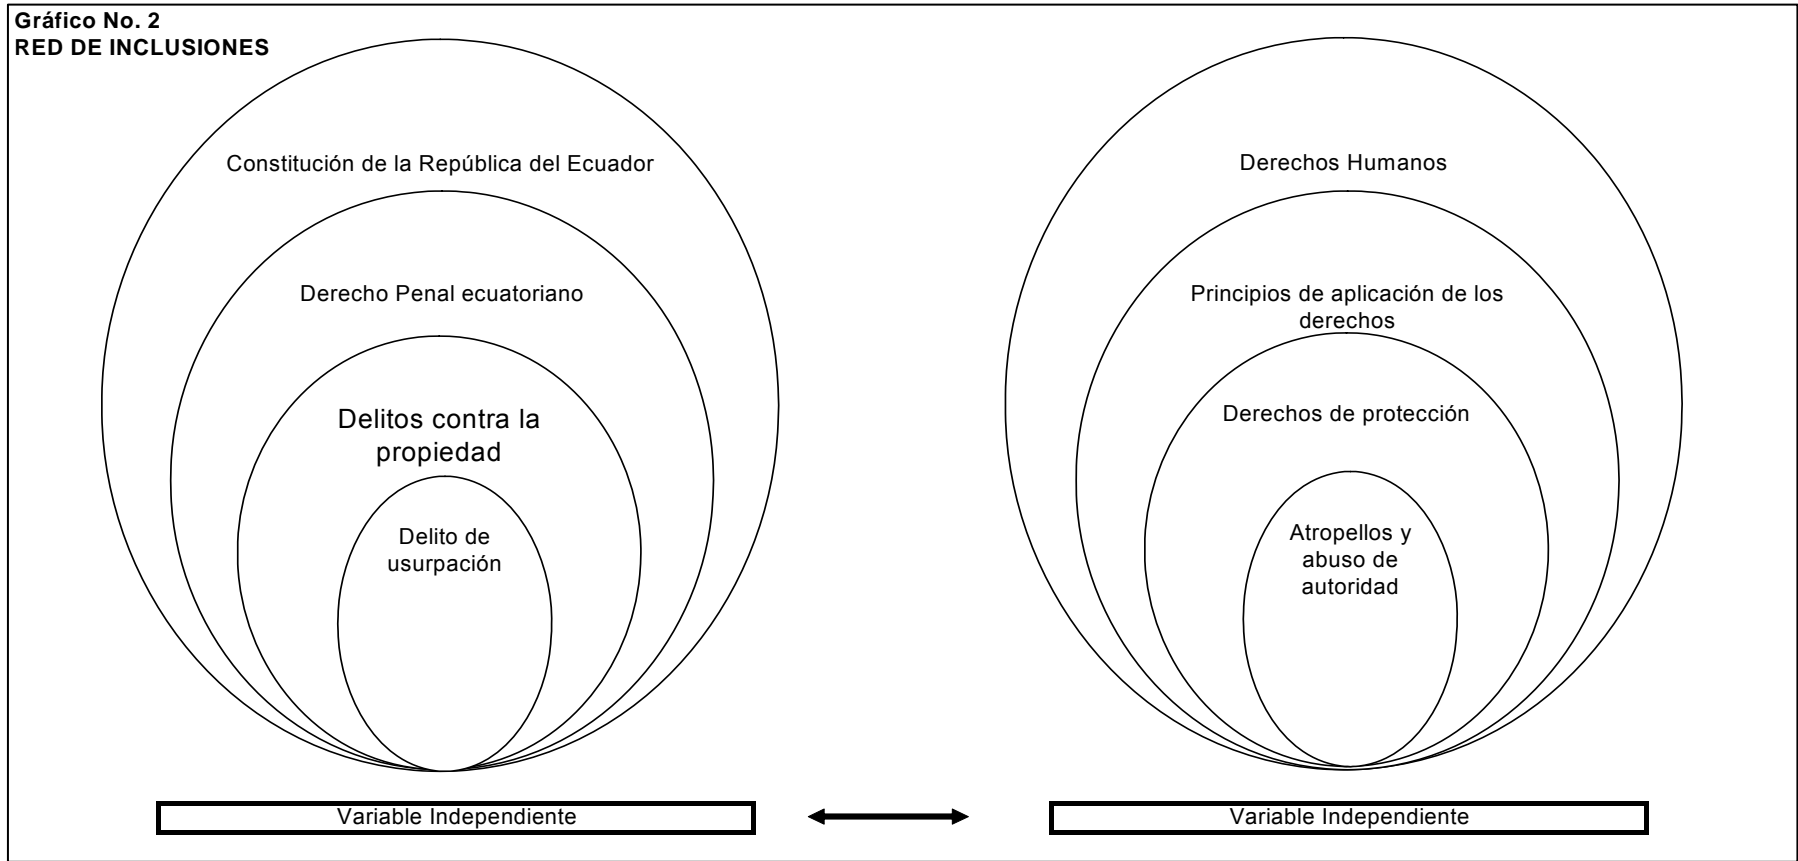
Gráfico No. 2
RED DE INCLUSIONES

Constitución de la República del Ecuador

Derecho Penal ecuatoriano

Delitos contra la propiedad

Delito de usurpación

Derechos Humanos

Principios de aplicación de los derechos

Derechos de protección

Atropellos y abuso de autoridad

Variable Independiente

Variable Independiente